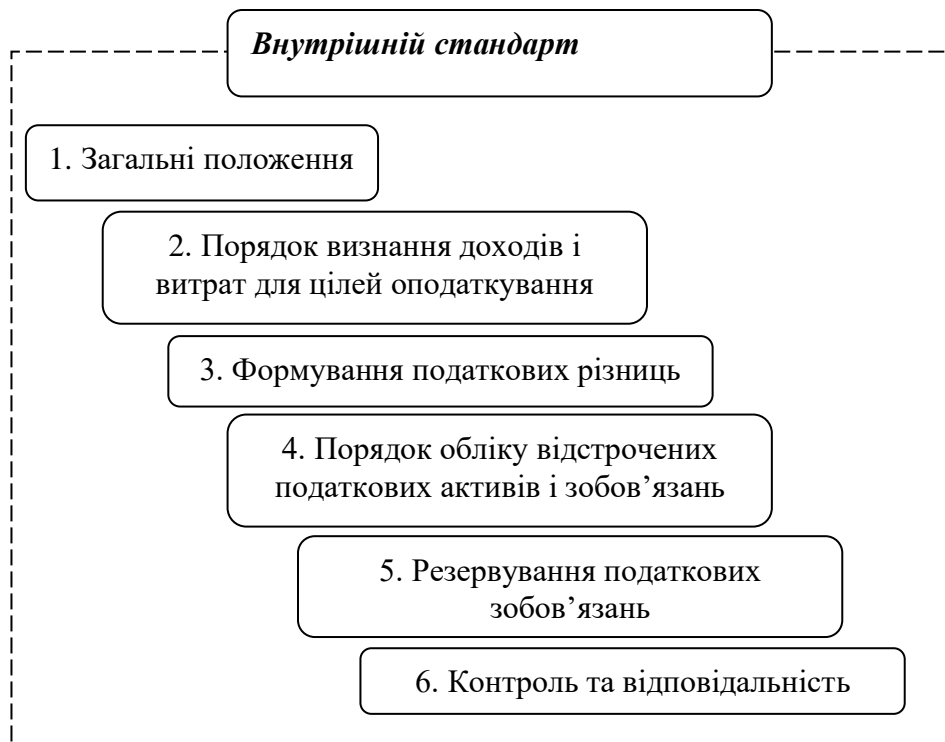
Внутрішній стандарт

1. Загальні положення

2. Порядок визнання доходів і витрат для цілей оподаткування

3. Формування податкових різниць

4. Порядок обліку відстрочених податкових активів і зобов’язань

5. Резервування податкових зобов’язань

6. Контроль та відповідальність